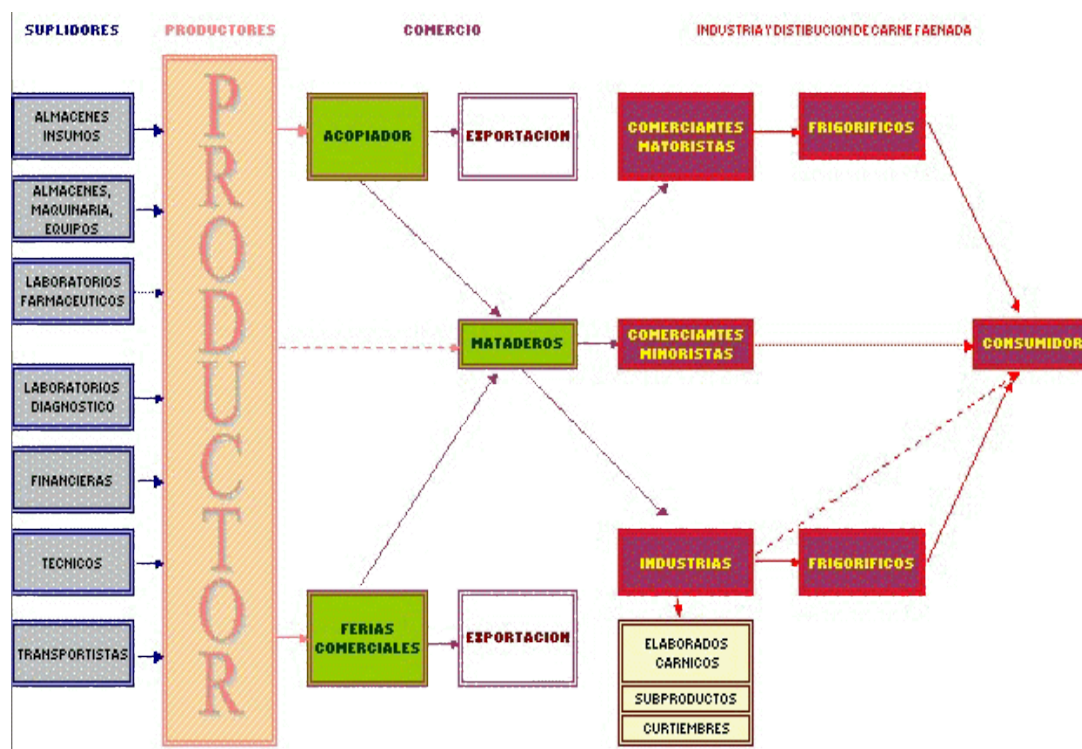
SUPLIDORES

PRODUCTORES

COMERCIO

INDUSTRIA Y DISTIBUCION DE CARNE FAENADA

ALMACENES INSUMOS

ALMACENES, MAQUINARIA, EQUIPOS

LABORATORIOS FARMACEUTICOS

LABORATORIOS DIAGNOSTICO

FINANCIERAS

TECNICOS

TRANSPORTISTAS

PRODUCTOR

ACOPIADOR

EXPORTACION

MATADEROS

FERIAS COMERCIALES

EXPORTACION

COMERCIANTES MATORISTAS

FRIGORIFICOS

COMERCIANTES MINORISTAS

CONSUMIDOR

INDUSTRIAS

FRIGORIFICOS

ELABORADOS CARNICOS

SUBPRODUCTOS

CURTIEMBRES